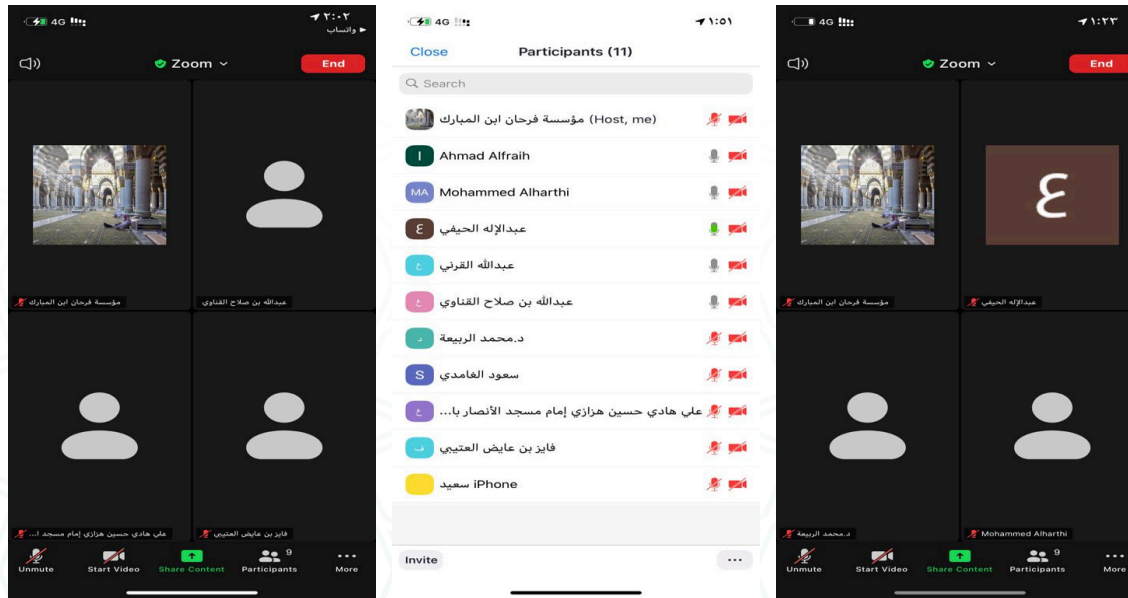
4G
٢:٠٢
◀ واتساب
Zoom
End
مؤسسة فرحان ابن المبارك
عبدالله بن صلاح القناوي
علي هادي حسين هزازي إمام مسجد ا...
فايز بن عايض العتيبي
Unmute
Start Video
Share Content
9
Participants
More

4G
١:٥١
Close
Participants (11)
Search
مؤسسة فرحان ابن المبارك (Host, me)
I Ahmad Alfraih
MA Mohammed Alharthi
ع عبدالإله الحيفي
ع عبدالله القرني
ع عبدالله بن صلاح القناوي
د د.محمد الربيعة
S سعود الغامدي
ع علي هادي حسين هزازي إمام مسجد الأنصار با...
ف فايز بن عايض العتيبي
سعيد iPhone
Invite
...

4G
١:٢٣
Zoom
End
ع
مؤسسة فرحان ابن المبارك
عبدالإله الحيفي
د.محمد الربيعة
Mohammed Alharthi
Unmute
Start Video
Share Content
9
Participants
More